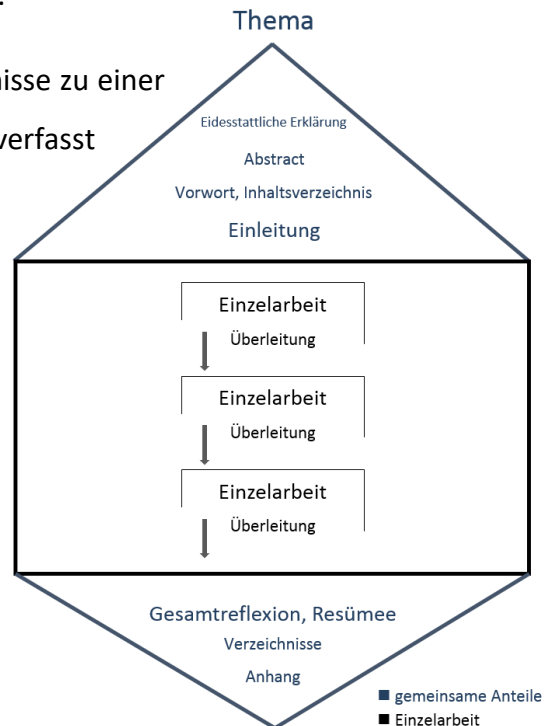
nisse zu einer

verfasst

Thema

Eidesstattliche Erklärung

Abstract

Vorwort, Inhaltsverzeichnis

Einleitung

Einzelarbeit

Überleitung

Einzelarbeit

Überleitung

Einzelarbeit

Überleitung

Gesamtreflexion, Resümee

Verzeichnisse

Anhang

■ gemeinsame Anteile
■ Einzelarbeit